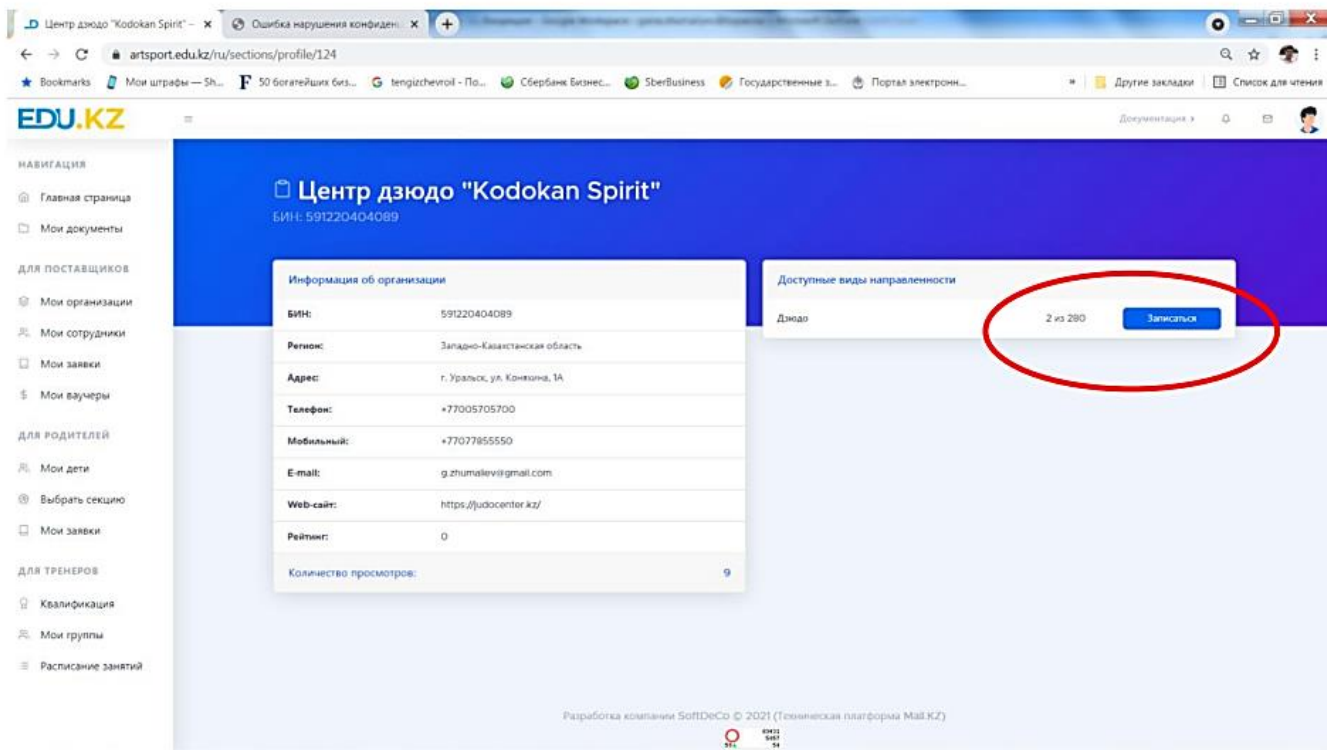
Центр дзюдо "Kodokan Spirit" – ×
Ошибка нарушения конфиден ×
artsport.edu.kz/ru/sections/profile/124
Bookmarks Мои штрафы — Sh... 50 богатейших биз... tengizchevroil - По... Сбербанк Бизнес... SberBusiness Государственные з... Портал электронн...
Другие закладки Список для чтения

EDU.KZ
Документация

НАВИГАЦИЯ
Главная страница
Мои документы
ДЛЯ ПОСТАВЩИКОВ
Мои организации
Мои сотрудники
Мои заявки
Мои ваучеры
ДЛЯ РОДИТЕЛЕЙ
Мои дети
Выбрать секцию
Мои заявки
ДЛЯ ТРЕНЕРОВ
Квалификация
Мои группы
Расписание занятий

Центр дзюдо "Kodokan Spirit"
БИН: 591220404089

Информация об организации

| БИН: | 591220404089 |
|---|---|
| Регион: | Западно-Казахстанская область |
| Адрес: | г. Уральск, ул. Конюхина, 1А |
| Телефон: | +77005705700 |
| Мобильный: | +77077855550 |
| E-mail: | g.zhumaliev@gmail.com |
| Web-сайт: | https://judocenter.kz/ |
| Рейтинг: | 0 |

Количество просмотров: 9

Доступные виды направленности
Дзюдо 2 из 280 Записаться

Разработка компании SoftDeCo © 2021 (Техническая платформа Mail.KZ)